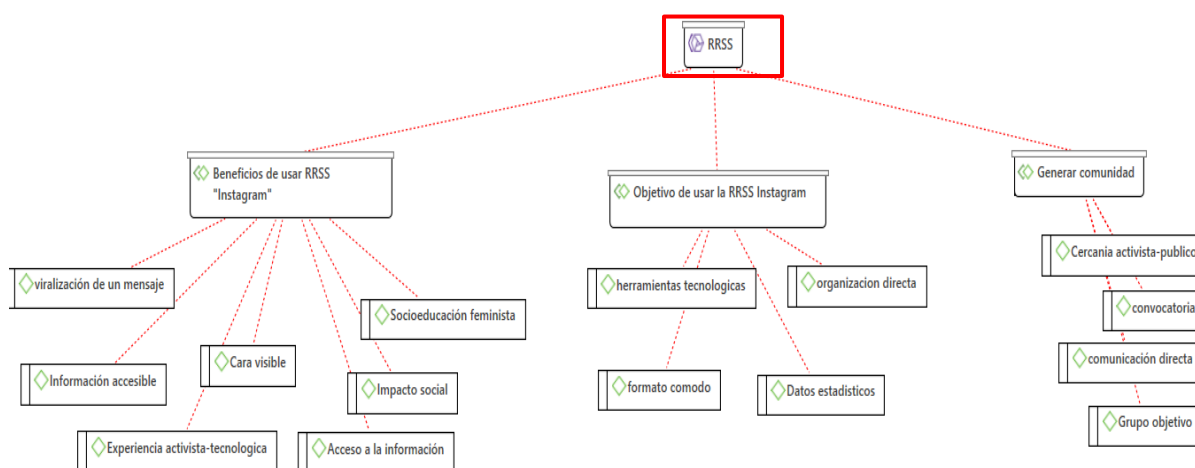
RRSS

Beneficios de usar RRSS "Instagram"

Objetivo de usar la RRSS Instagram

Generar comunidad

viralización de un mensaje

Información accesible

Cara visible

Experiencia activista-tecnologica

Socioeducación feminista

Impacto social

Acceso a la información

herramientas tecnologicas

organizacion directa

formato comodo

Datos estadisticos

Cercania activista-publico

convocatoria

comunicación directa

Grupo objetivo